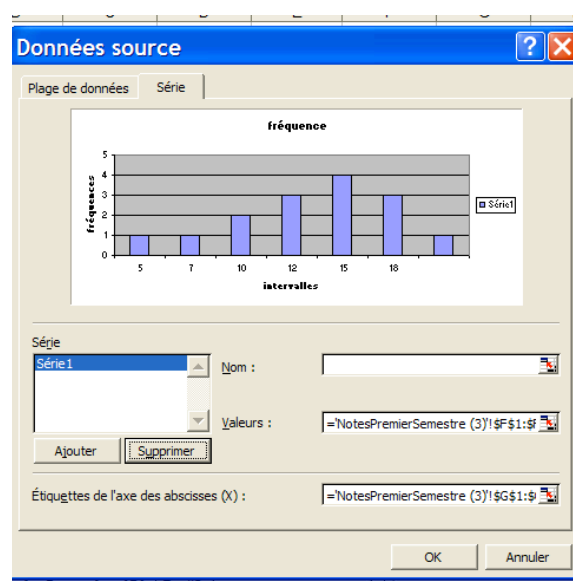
Données source

Plage de données | Série

fréquence

5
4
3
2
1
0

fréquences

5 7 10 12 15 18

intervalles

Série1

Série

Série1

Ajouter | Supprimer

Nom :

Valeurs : ='NotesPremierSemestre (3)'!$F$1:$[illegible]

Étiquettes de l'axe des abscisses (X) : ='NotesPremierSemestre (3)'!$G$1:$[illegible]

OK | Annuler